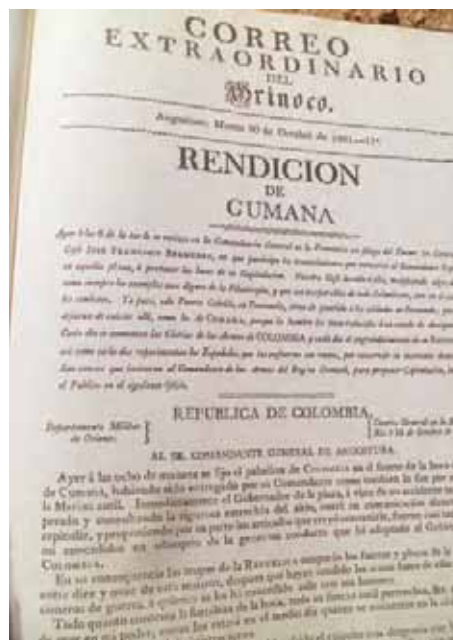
CORREO
EXTRAORDINARIO
DEL
Orinoco.

Angostura: Martes 30 de Octubre de 1821—11°

RENDICION
DE
CUMANA

Ayer á las 6 de la tarde se recibió en la Comandancia General de la Provincia un pliego del Pueblo ... Coronel JOSE FRANCISCO BERMUDEZ, en que participa los acontecimientos que ... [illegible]

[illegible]

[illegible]

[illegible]

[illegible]

REPUBLICA DE COLOMBIA.

Departamento Militar de Oriente.

Cuartel General en la ... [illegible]

AL SR. COMANDANTE GENERAL DE ANGOSTURA.

Ayer á las ocho de mañana se fijó el pabellon de COLOMBIA en el fuerte de la ... de Cumaná, habiendo sido entregado por su Comandante ... la Marina ... Gobernador de la plaza ... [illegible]

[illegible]

Colombia.

En su consequencia las tropas de la REPUBLICA ocupan los fuertes y plaza de la ... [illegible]

Todo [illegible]